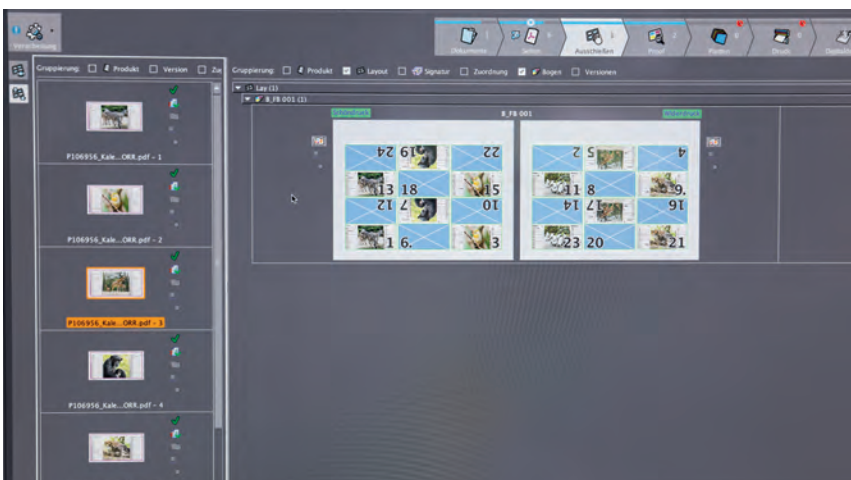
Verarbeitung

Dokumente Seiten Ausschießen Proof Platten Druck

Gruppierung Produkt Version Zu

Gruppierung Produkt Layout Signatur Zuordnung Bogen Versionen

Lay (1)

B_FR 001 (1)

B_FR 001

24 19 22
13 18 15
12 7 10
1 6. 3

2 5 4
11 8 9.
14 17 16
23 20 21

P106956_Kale....ORR.pdf – 1

P106956_Kale....ORR.pdf – 2

P106956_Kale....ORR.pdf – 3

P106956_Kale....ORR.pdf – 4